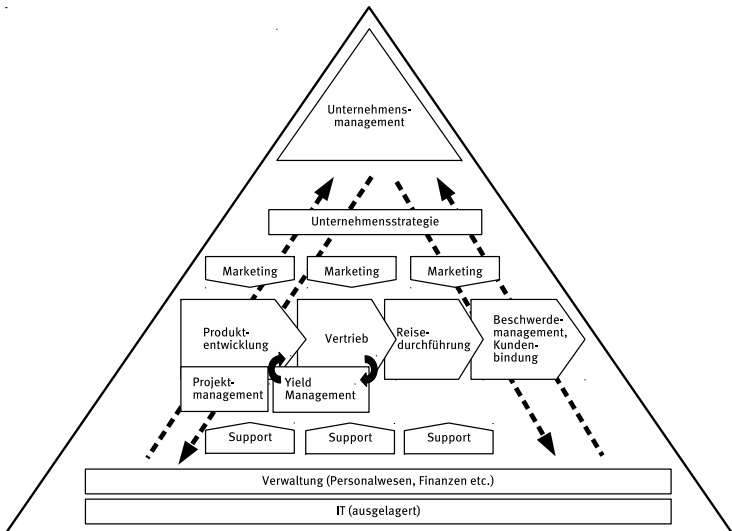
Unternehmensmanagement

Unternehmensstrategie

Marketing

Marketing

Marketing

Produktentwicklung

Vertrieb

Reisedurchführung

Beschwerdemanagement, Kundenbindung

Projektmanagement

Yield Management

Support

Support

Support

Verwaltung (Personalwesen, Finanzen etc.)

IT (ausgelagert)